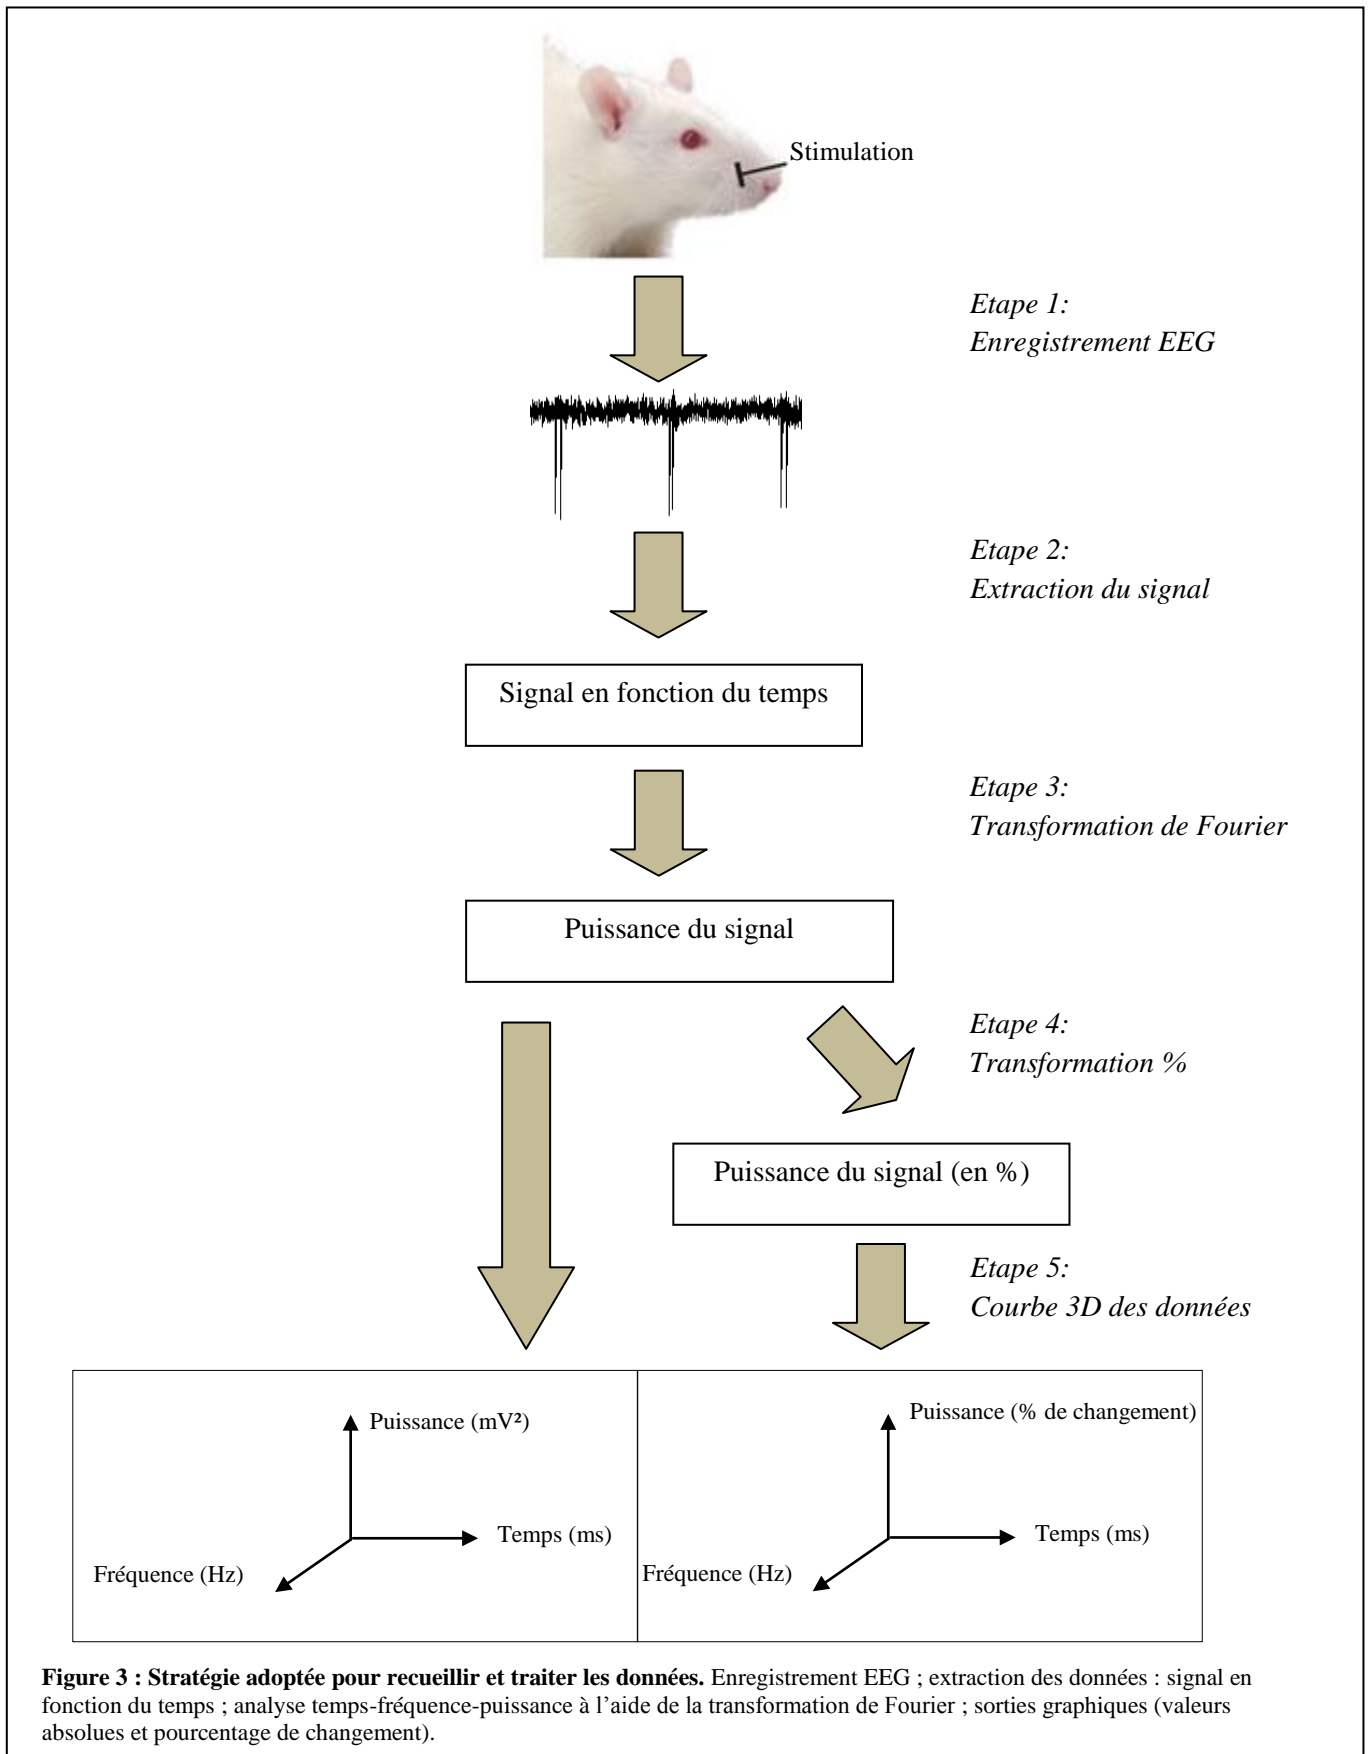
Stimulation

Etape 1:
Enregistrement EEG

Etape 2:
Extraction du signal

Signal en fonction du temps

Etape 3:
Transformation de Fourier

Puissance du signal

Etape 4:
Transformation %

Puissance du signal (en %)

Etape 5:
Courbe 3D des données

Puissance (mV²)

Temps (ms)

Fréquence (Hz)

Puissance (% de changement)

Temps (ms)

Fréquence (Hz)

**Figure 3 : Stratégie adoptée pour recueillir et traiter les données.** Enregistrement EEG ; extraction des données : signal en fonction du temps ; analyse temps-fréquence-puissance à l'aide de la transformation de Fourier ; sorties graphiques (valeurs absolues et pourcentage de changement).